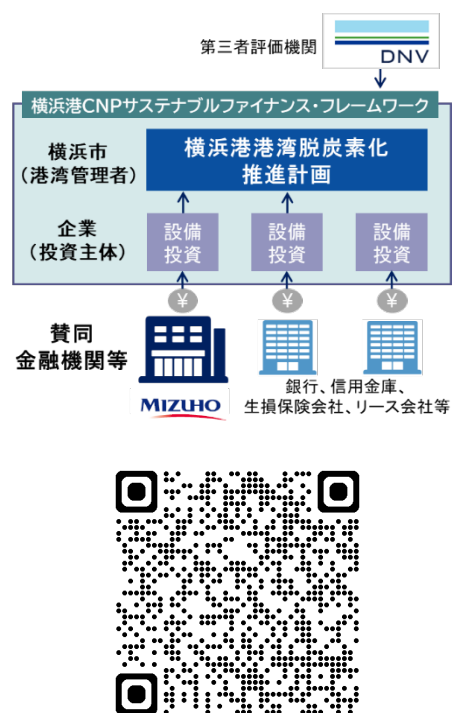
第三者評価機関

DNV

横浜港CNPサステナブルファイナンス・フレームワーク

横浜市
（港湾管理者）

横浜港港湾脱炭素化
推進計画

企業
（投資主体）

設備
投資

設備
投資

設備
投資

¥

¥

¥

賛同
金融機関等

MIZUHO

銀行、信用金庫、
生損保険会社、リース会社等